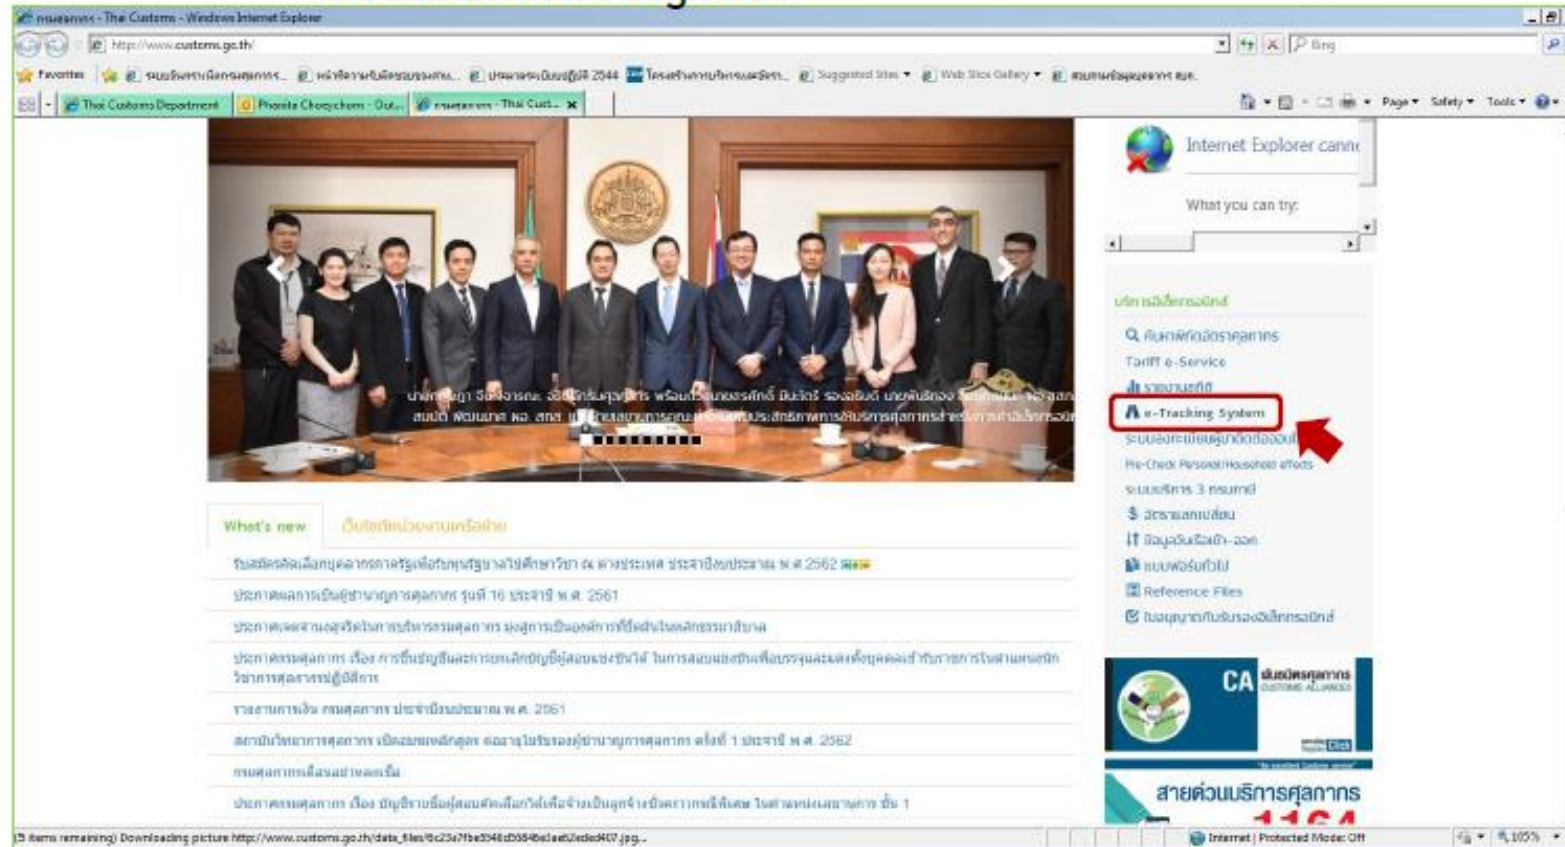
กรมศุลกากร - The Customs - Windows Internet Explorer

http://www.customs.go.th/

Bing

Favorites

Suggested Sites

Web Slice Gallery

Thai Customs Department

Phanita Choeychom - Out...

กรมศุลกากร - Thai Cust...

Page

Safety

Tools

Internet Explorer cann

What you can try:

บริการอิเล็กทรอนิกส์

ค้นหาพิกัดอัตราศุลกากร

Tariff e-Service

รายงานสถิติ

e-Tracking System

ระบบลงทะเบียนผู้มาติดต่อออนไลน์

Pre-Check Personal/Household effects

ระบบบริการ 3 กรมภาษี

อัตราแลกเปลี่ยน

ข้อมูลนำเข้า-ส่งออก

แบบฟอร์มทั่วไป

Reference Files

ใบอนุญาตรับรองอิเล็กทรอนิกส์

CA

สายด่วนบริการศุลกากร

What's new

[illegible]

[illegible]

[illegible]

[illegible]

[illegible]

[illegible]

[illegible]

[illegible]

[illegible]

(5 items remaining) Downloading picture http://www.customs.go.th/data_files/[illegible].jpg...

Internet | Protected Mode: Off

105%